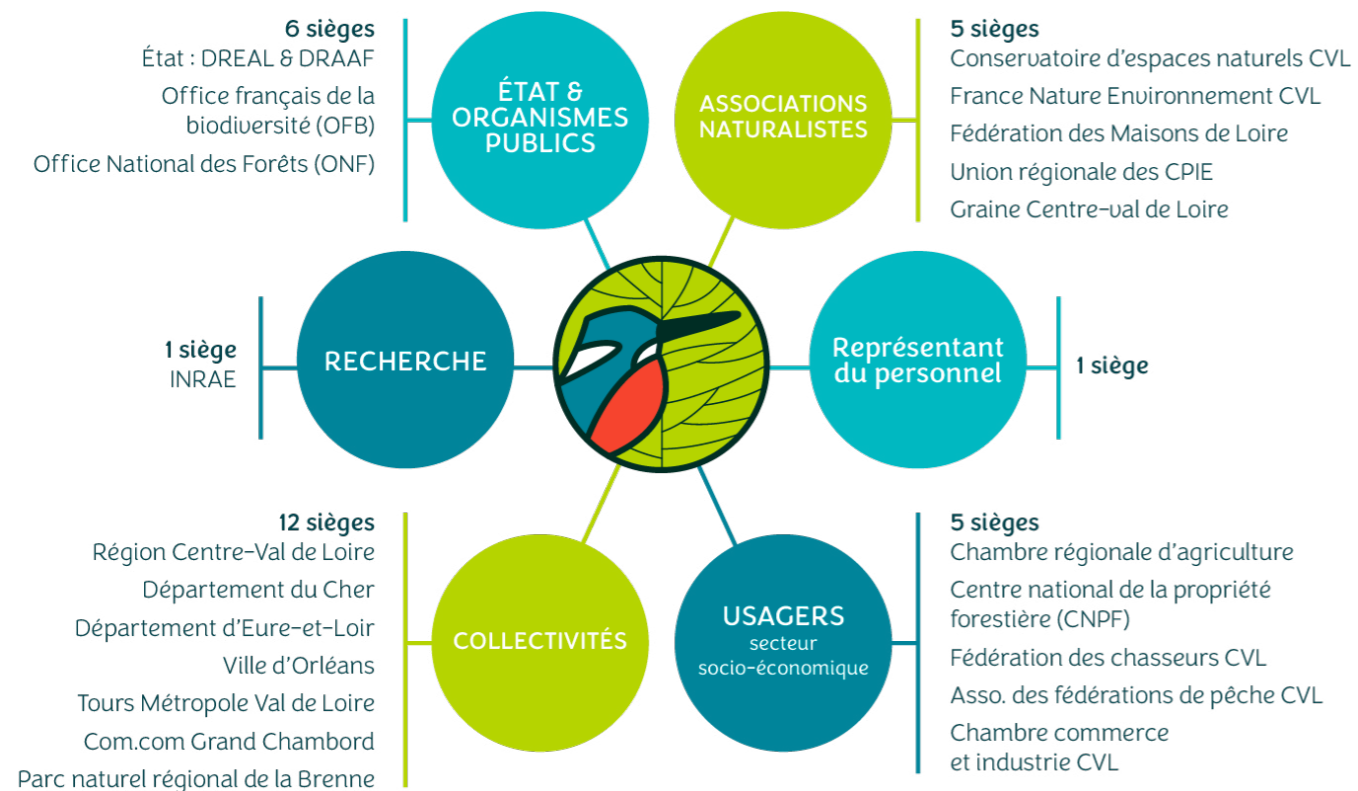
6 sièges
État : DREAL & DRAAF
Office français de la biodiversité (OFB)
Office National des Forêts (ONF)

ÉTAT & ORGANISMES PUBLICS

ASSOCIATIONS NATURALISTES

5 sièges
Conservatoire d'espaces naturels CVL
France Nature Environnement CVL
Fédération des Maisons de Loire
Union régionale des CPIE
Graine Centre-val de Loire

1 siège
INRAE

RECHERCHE

Représentant du personnel

1 siège

12 sièges
Région Centre-Val de Loire
Département du Cher
Département d'Eure-et-Loir
Ville d'Orléans
Tours Métropole Val de Loire
Com.com Grand Chambord
Parc naturel régional de la Brenne

COLLECTIVITÉS

USAGERS
secteur socio-économique

5 sièges
Chambre régionale d'agriculture
Centre national de la propriété forestière (CNPF)
Fédération des chasseurs CVL
Asso. des fédérations de pêche CVL
Chambre commerce et industrie CVL